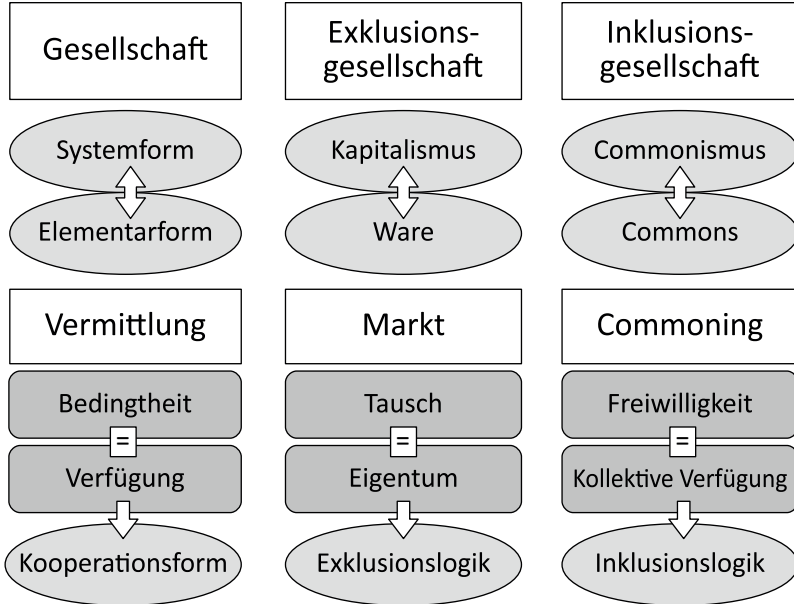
Gesellschaft

Systemform

Elementarform

Exklusionsgesellschaft

Kapitalismus

Ware

Inklusionsgesellschaft

Commonismus

Commons

Vermittlung

Bedingtheit

=

Verfügung

Kooperationsform

Markt

Tausch

=

Eigentum

Exklusionslogik

Commoning

Freiwilligkeit

=

Kollektive Verfügung

Inklusionslogik